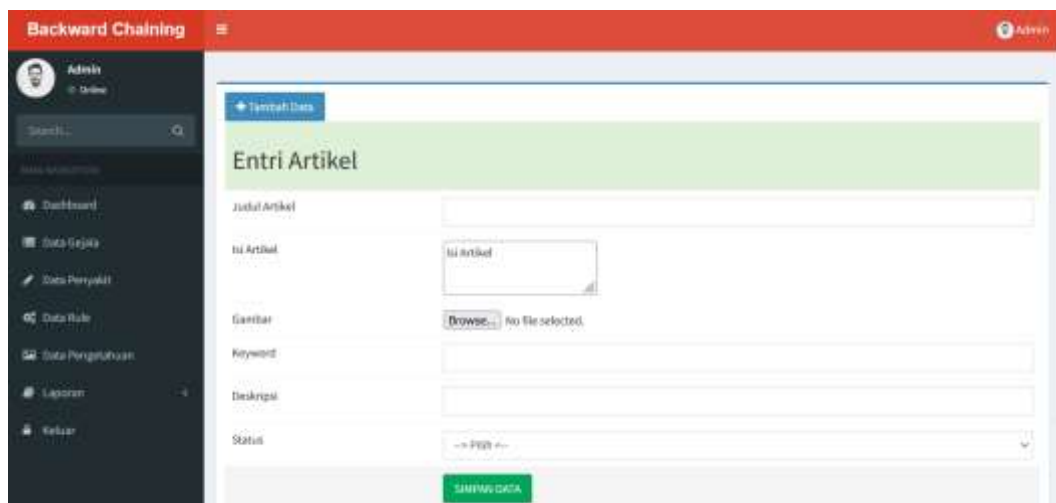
Backward Chaining

Admin

Admin
Online

Search...

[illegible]

Dashboard

Data Gejala

Data Penyakit

Data Rule

Data Pengetahuan

Laporan

Keluar

Tambah Data

Entri Artikel

Judul Artikel

Isi Artikel

Isi Artikel

Gambar

Browse... No file selected.

Keyword

Deskripsi

Status

-- Pilih --

SIMPAN DATA